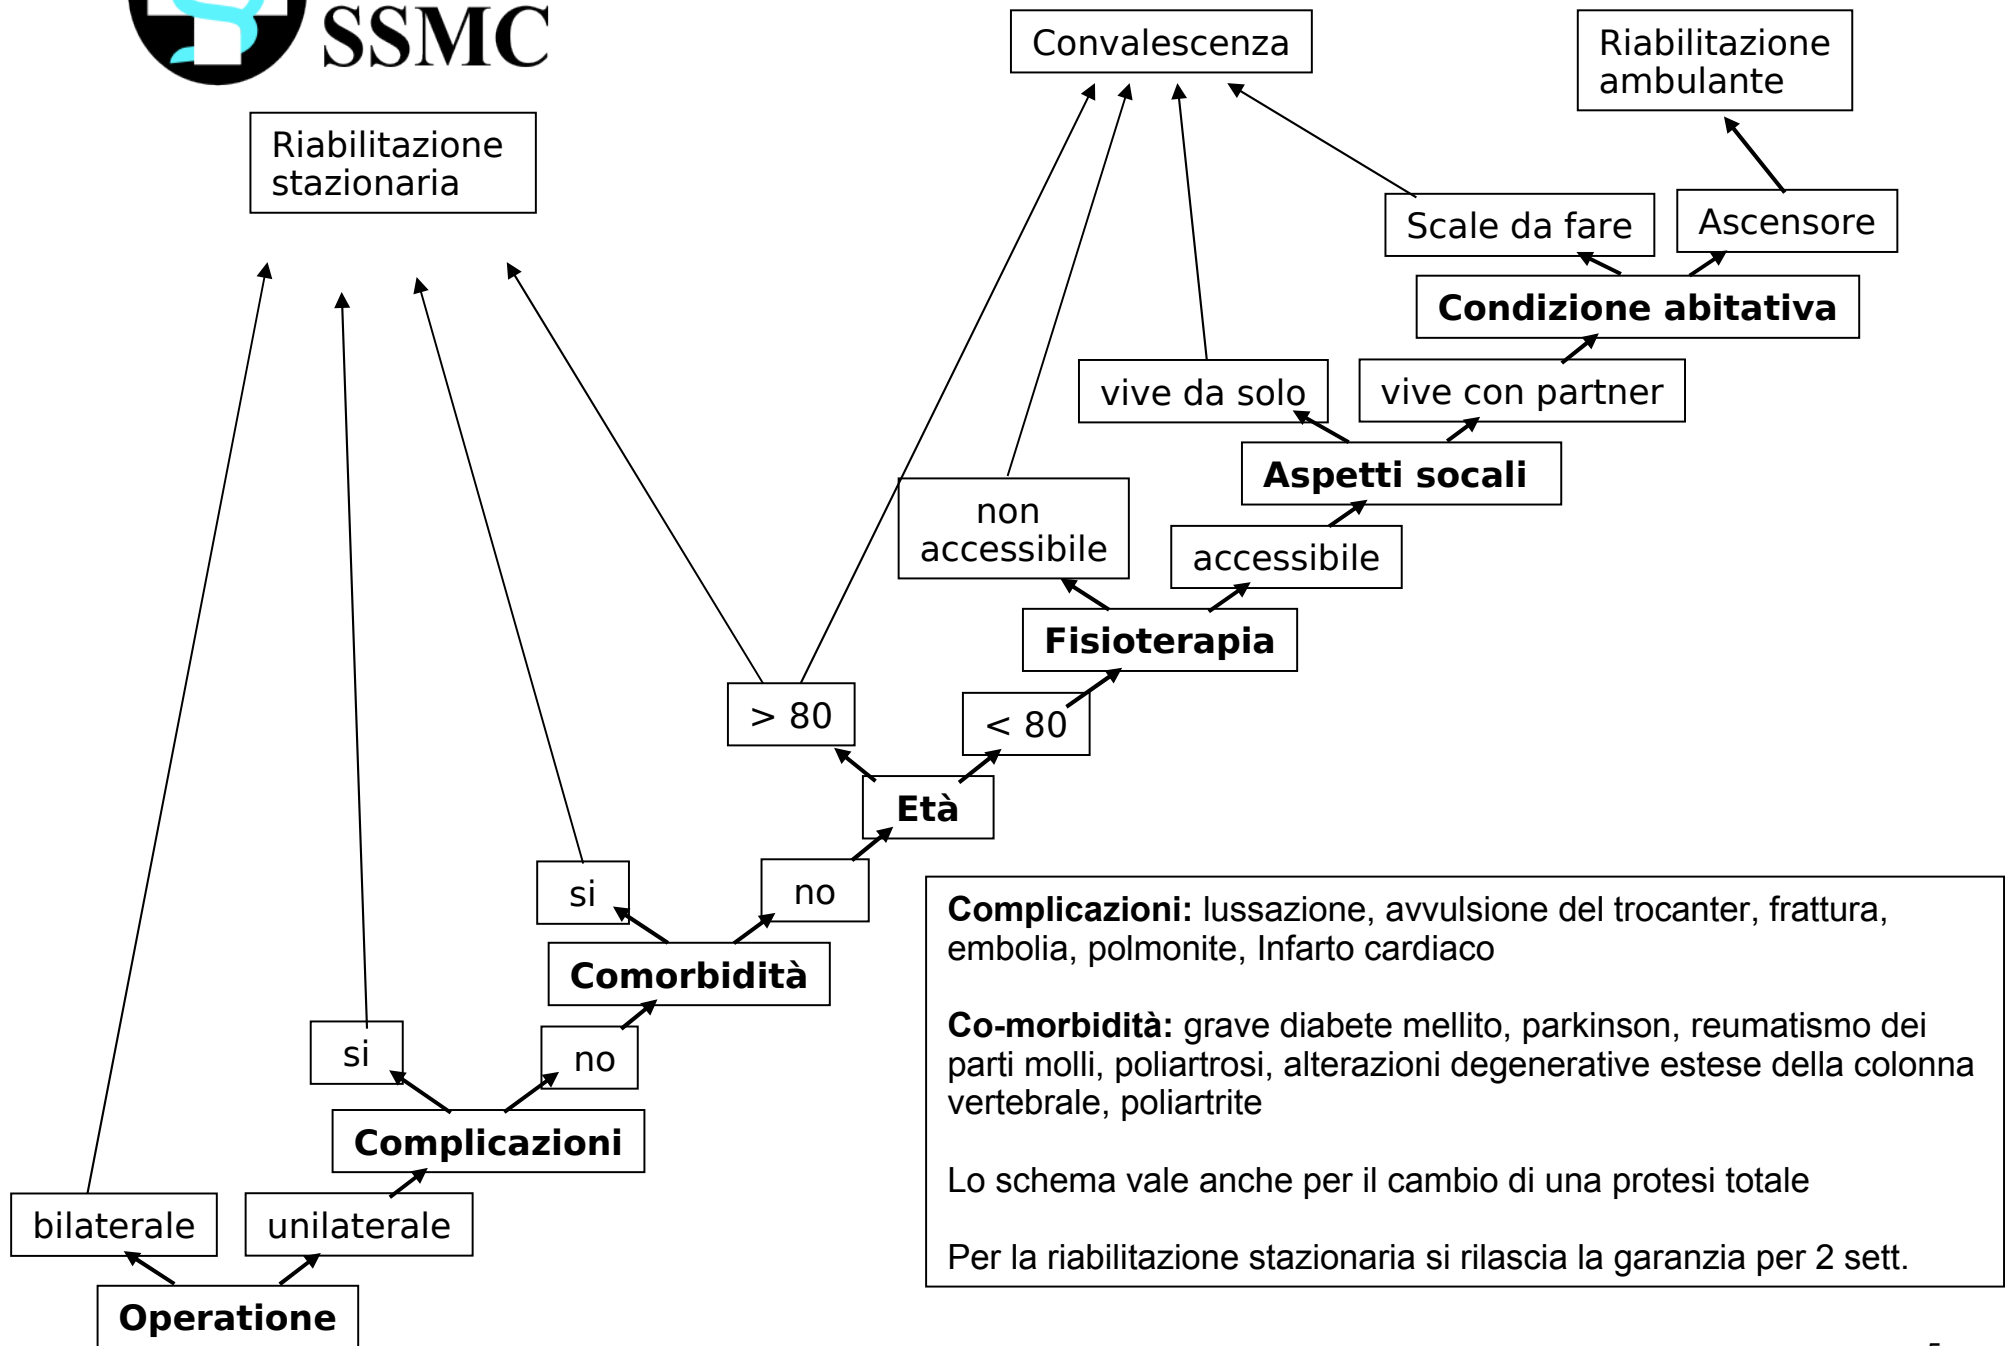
SSMC

Convalescenza

Riabilitazione ambulante

Riabilitazione stazionaria

Scale da fare

Ascensore

Condizione abitativa

vive da solo

vive con partner

Aspetti socali

non accessibile

accessibile

Fisioterapia

> 80

< 80

Età

si

no

Comorbidità

si

no

Complicazioni

bilaterale

unilaterale

Operatione

**Complicazioni:** lussazione, avvulsione del trocanter, frattura, embolia, polmonite, Infarto cardiaco

**Co-morbidità:** grave diabete mellito, parkinson, reumatismo dei parti molli, poliartrosi, alterazioni degenerative estese della colonna vertebrale, poliartrite

Lo schema vale anche per il cambio di una protesi totale

Per la riabilitazione stazionaria si rilascia la garanzia per 2 sett.